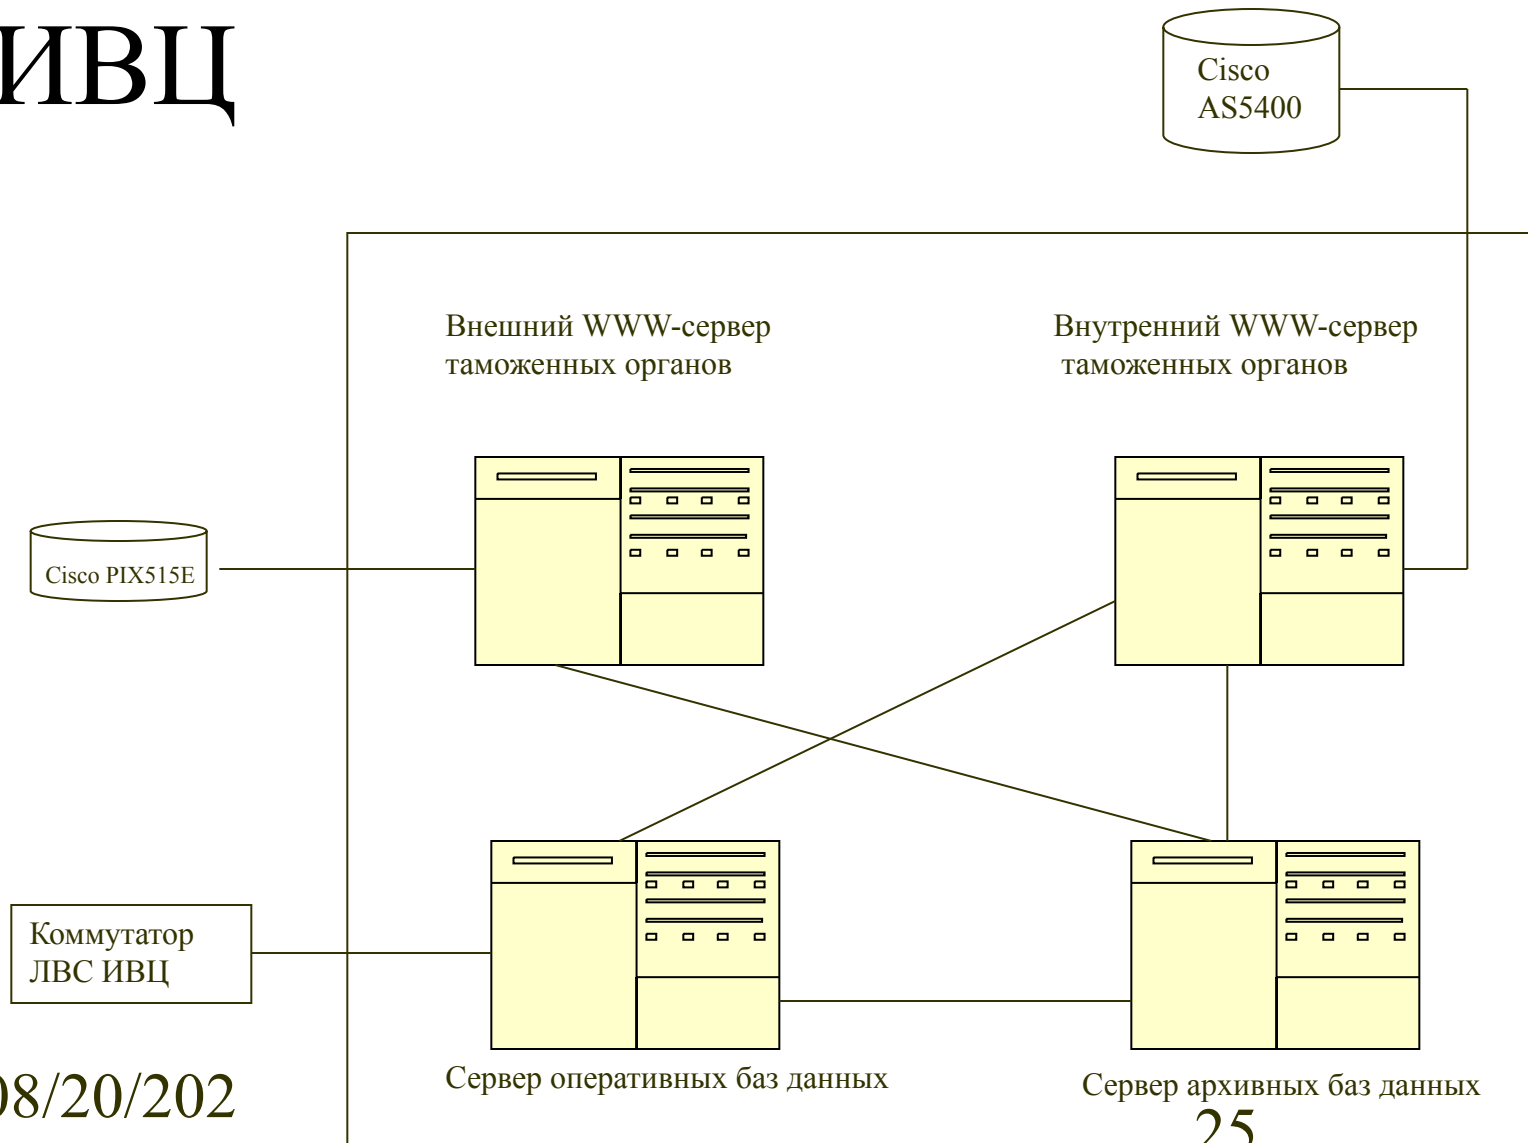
ИВЦ

Cisco AS5400

Внешний WWW-сервер таможенных органов

Внутренний WWW-сервер таможенных органов

Cisco PIX515E

Коммутатор ЛВС ИВЦ

08/20/202

Сервер оперативных баз данных

Сервер архивных баз данных

25